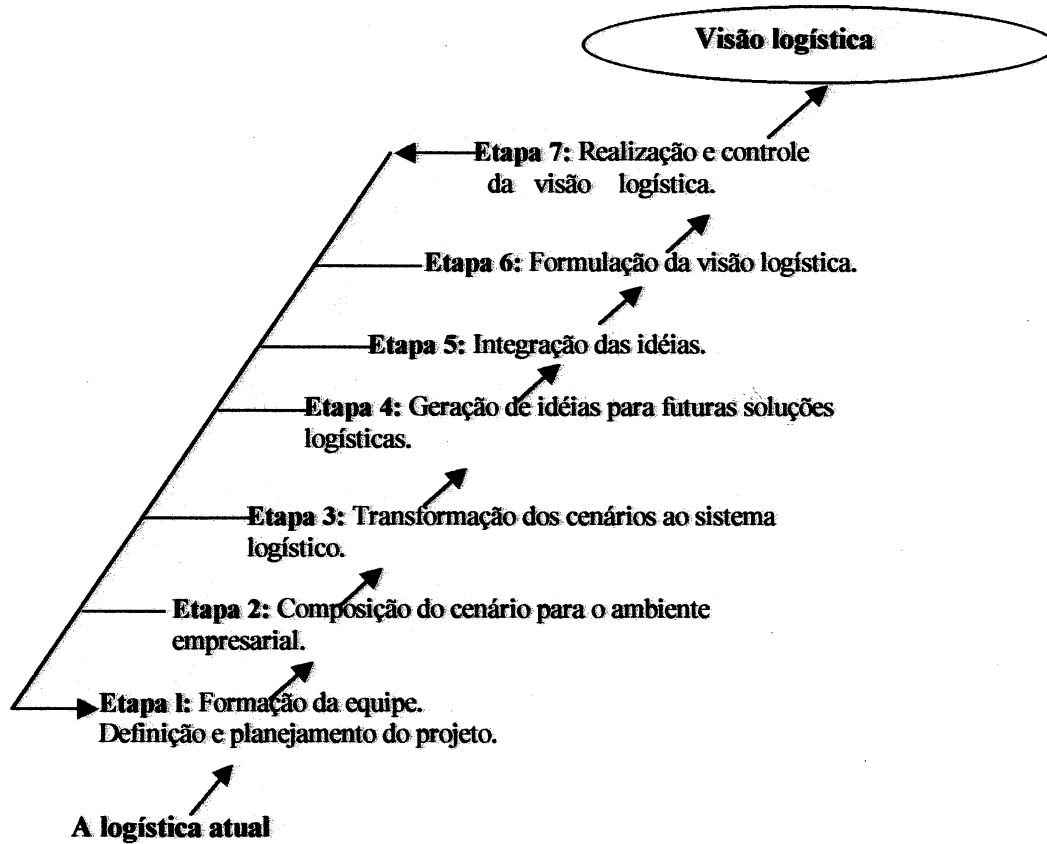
Visão logística

Etapa 7: Realização e controle da visão logística.

Etapa 6: Formulação da visão logística.

Etapa 5: Integração das idéias.

Etapa 4: Geração de idéias para futuras soluções logísticas.

Etapa 3: Transformação dos cenários ao sistema logístico.

Etapa 2: Composição do cenário para o ambiente empresarial.

Etapa l: Formação da equipe. Definição e planejamento do projeto.

A logística atual